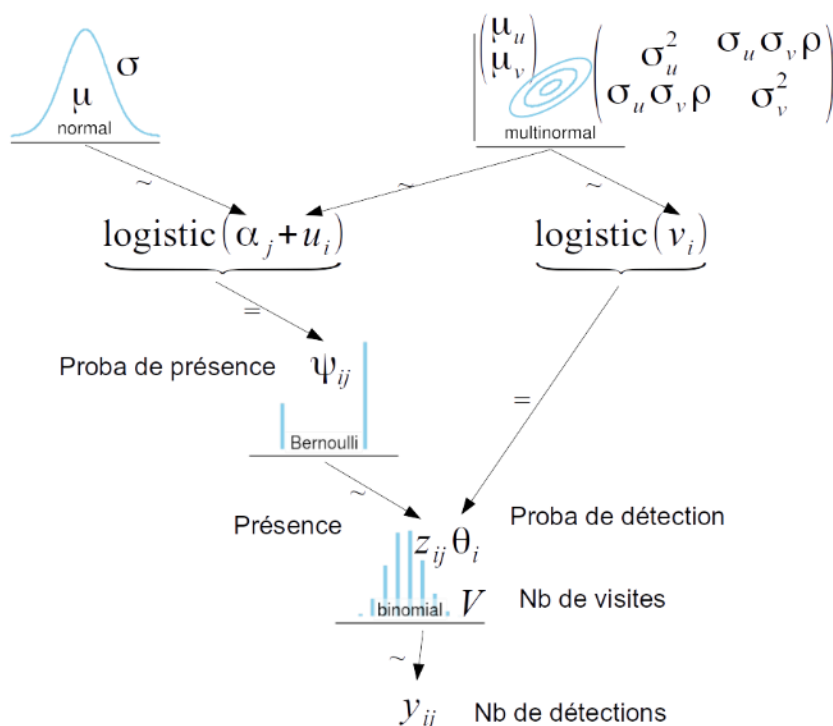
$\mu$ $\sigma$
normal

$\begin{pmatrix}\mu_u \\ \mu_v\end{pmatrix}$ $\begin{pmatrix}\sigma_u^2 & \sigma_u\sigma_v\rho \\ \sigma_u\sigma_v\rho & \sigma_v^2\end{pmatrix}$
multinormal

~

~

~

$\text{logistic}(\alpha_j + u_i)$

$\text{logistic}(v_i)$

=

Proba de présence $\psi_{ij}$

Bernoulli

=

~

Présence

$z_{ij}$ $\theta_i$

Proba de détection

binomial $V$

Nb de visites

~

$y_{ij}$ Nb de détections